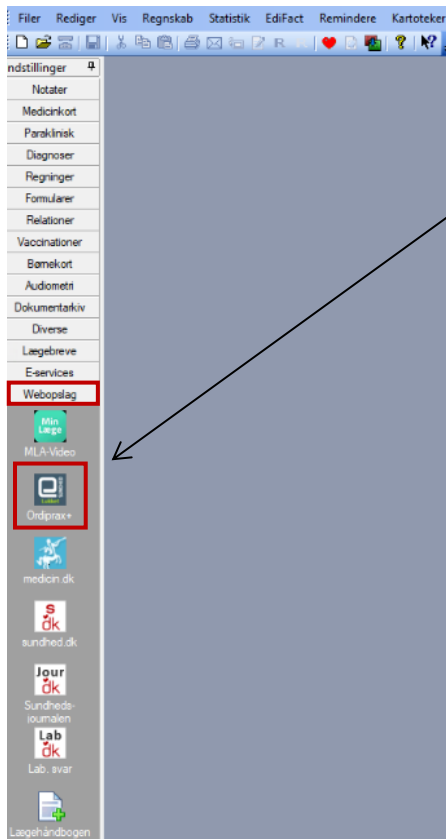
Filer Rediger Vis Regnskab Statistik EdiFact Remindere Kartoteker

ndstillinger

Notater
Medicinkort
Paraklinisk
Diagnoser
Regninger
Formularer
Relationer
Vaccinationer
Børnekort
Audiometri
Dokumentarkiv
Diverse
Lægebreve
E-services
Webopslag

Min Læge
MLA-Video

Ordiprax+

medicin.dk

S dk
sundhed.dk

Jour dk
Sundheds-journalen

Lab dk
Lab. svar

Lægehåndbogen